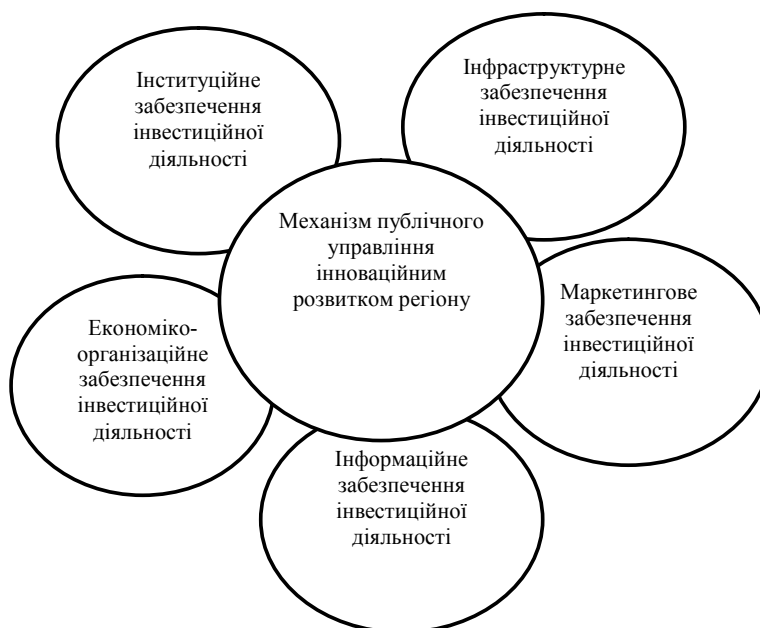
Інституційне забезпечення інвестиційної діяльності

Інфраструктурне забезпечення інвестиційної діяльності

Механізм публічного управління інноваційним розвитком регіону

Маркетингове забезпечення інвестиційної діяльності

Економіко-організаційне забезпечення інвестиційної діяльності

Інформаційне забезпечення інвестиційної діяльності